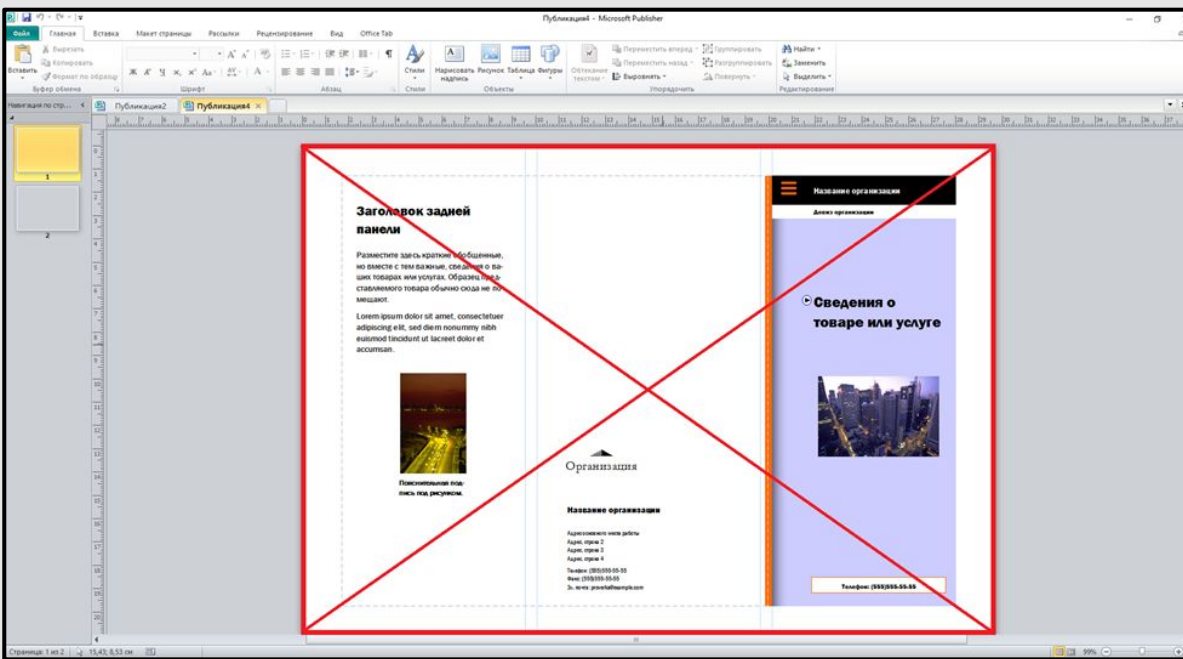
Публикация4 - Microsoft Publisher

Файл Главная Вставка Макет страницы Рассылки Рецензирование Вид Office Tab

Вырезать Копировать Формат по образцу Вставить Буфер обмена Шрифт Абзац Стили Стили Нарисовать надпись Рисунок Таблица Фигуры Объекты Обтекание текстом Переместить вперед Переместить назад Выровнять Группировать Разгруппировать Повернуть Упорядочить Найти Заменить Выделить Редактирование

Навигация по стр... Публикация2 Публикация4

1
2

Заголовок задней панели

Разместите здесь краткие, обобщенные, но вместе с тем важные, сведения о ваших товарах или услугах. Образец представляемого товара обычно сюда не помешают.

Lorem ipsum dolor sit amet, consectetuer adipiscing elit, sed diem nonummy nibh euismod tincidunt ut lacreet dolor et accumsan.

Пояснительная подпись под рисунком.

Организация

Название организации

Адрес основного места работы
Адрес, строка 2
Адрес, строка 3
Адрес, строка 4

Телефон: (555)555-55-55
Факс: (555)555-55-55
Эл. почта: proverka@example.com

Название организации

Девиз организации

Сведения о товаре или услуге

Телефон: (555)555-55-55

Страница: 1 из 2 15,43; 8,53 см 99%